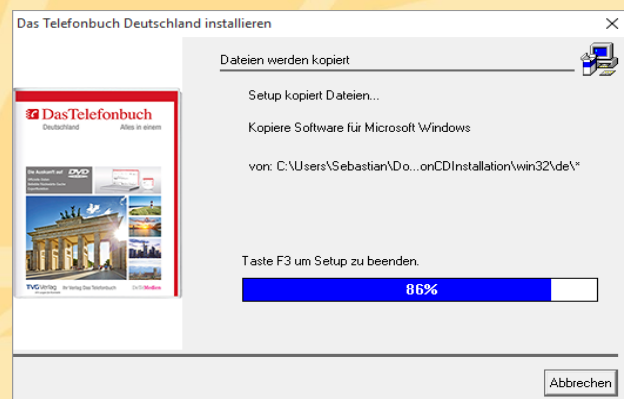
Das Telefonbuch Deutschland installieren

Dateien werden kopiert

Setup kopiert Dateien...

Kopiere Software für Microsoft Windows

von: C:\Users\Sebastian\Do...onCDInstallation\win32\de\*

DasTelefonbuch
Deutschland
Alles in einem

Die Auskunft auf DVD

TVG Verlag
DeTeMedien

Taste F3 um Setup zu beenden.

86%

Abbrechen